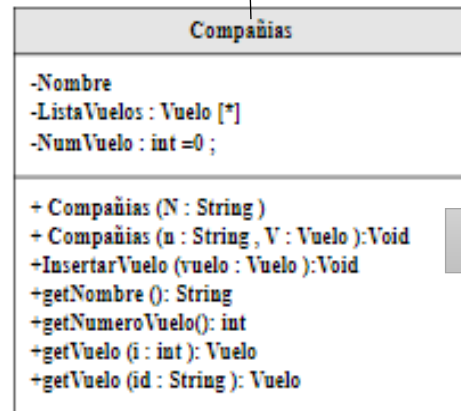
Compañias

-Nombre
-ListaVuelos : Vuelo [*]
-NumVuelo : int =0 ;

+ Compañias (N : String )
+ Compañias (n : String , V : Vuelo ):Void
+InsertarVuelo (vuelo : Vuelo ):Void
+getNombre (): String
+getNumeroVuelo(): int
+getVuelo (i : int ): Vuelo
+getVuelo (id : String ): Vuelo